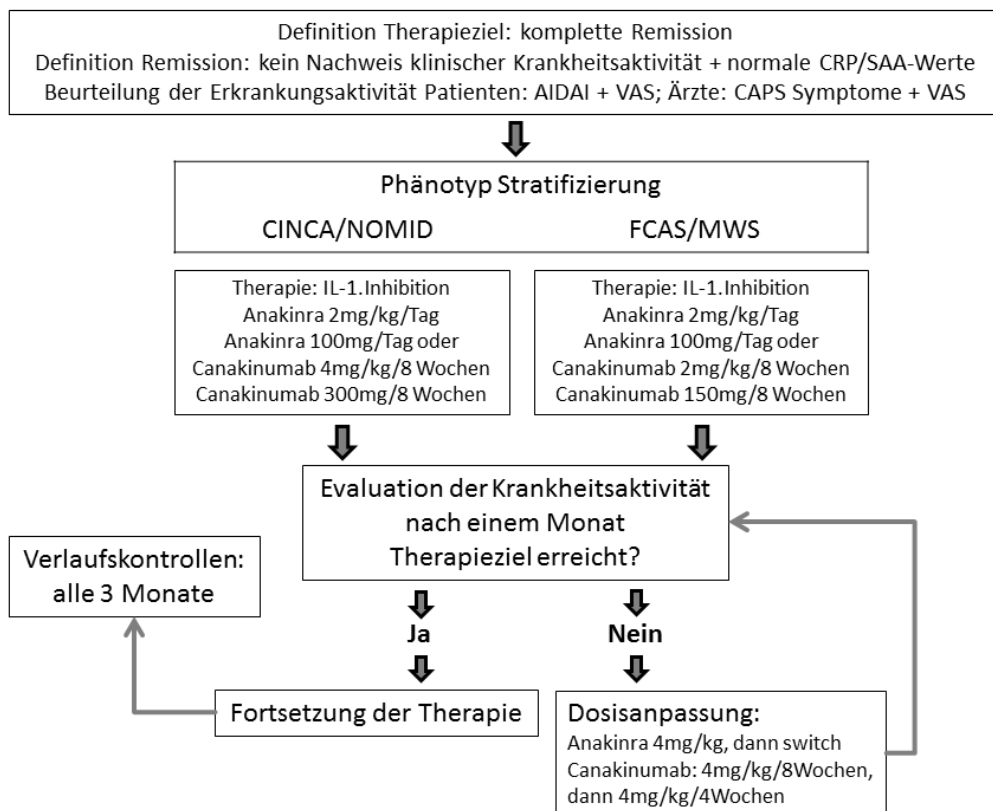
Definition Therapieziel: komplette Remission
Definition Remission: kein Nachweis klinischer Krankheitsaktivität + normale CRP/SAA-Werte
Beurteilung der Erkrankungsaktivität Patienten: AIDAI + VAS; Ärzte: CAPS Symptome + VAS

Phänotyp Stratifizierung

CINCA/NOMID

FCAS/MWS

Therapie: IL-1.Inhibition
Anakinra 2mg/kg/Tag
Anakinra 100mg/Tag oder
Canakinumab 4mg/kg/8 Wochen
Canakinumab 300mg/8 Wochen

Therapie: IL-1.Inhibition
Anakinra 2mg/kg/Tag
Anakinra 100mg/Tag oder
Canakinumab 2mg/kg/8 Wochen
Canakinumab 150mg/8 Wochen

Evaluation der Krankheitsaktivität nach einem Monat
Therapieziel erreicht?

Verlaufskontrollen: alle 3 Monate

Ja

Nein

Fortsetzung der Therapie

Dosisanpassung:
Anakinra 4mg/kg, dann switch
Canakinumab: 4mg/kg/8Wochen, dann 4mg/kg/4Wochen